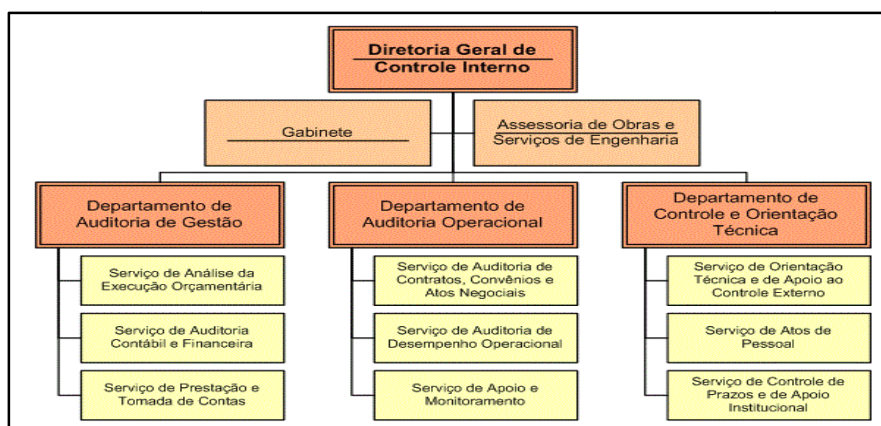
Diretoria Geral de Controle Interno

Gabinete

Assessoria de Obras e Serviços de Engenharia

Departamento de Auditoria de Gestão

Serviço de Análise da Execução Orçamentária

Serviço de Auditoria Contábil e Financeira

Serviço de Prestação e Tomada de Contas

Departamento de Auditoria Operacional

Serviço de Auditoria de Contratos, Convênios e Atos Negociais

Serviço de Auditoria de Desempenho Operacional

Serviço de Apoio e Monitoramento

Departamento de Controle e Orientação Técnica

Serviço de Orientação Técnica e de Apoio ao Controle Externo

Serviço de Atos de Pessoal

Serviço de Controle de Prazos e de Apoio Institucional